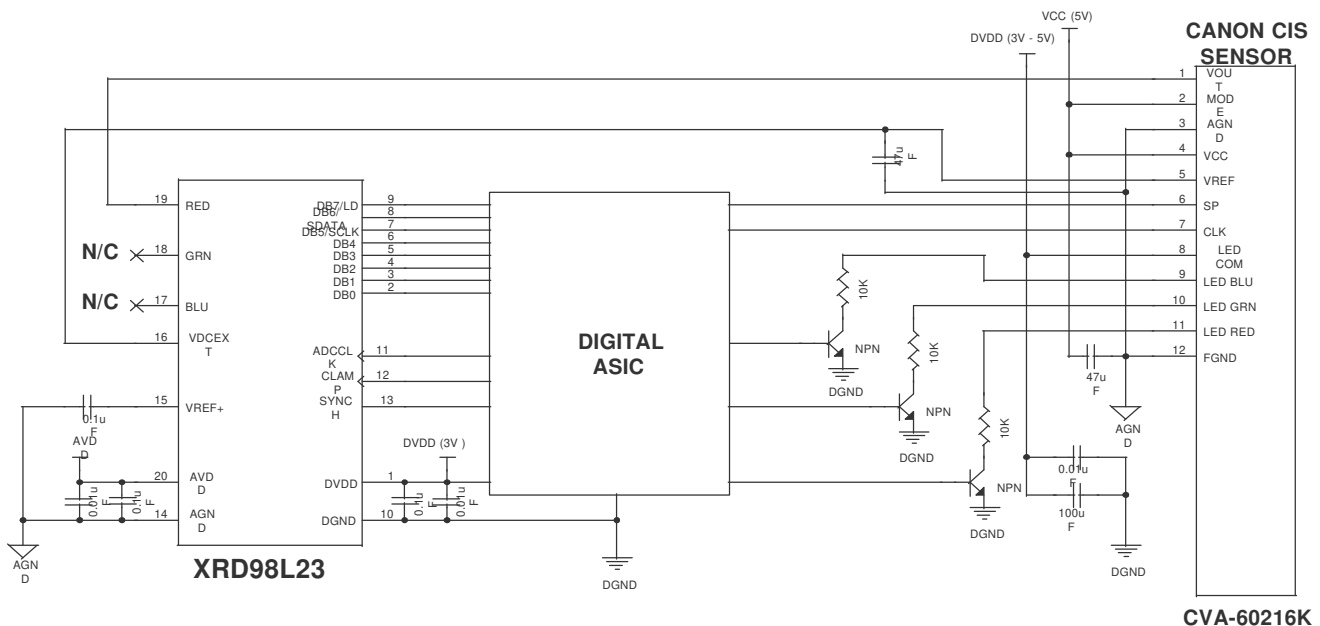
CANON CIS SENSOR

VCC (5V)

DVDD (3V - 5V)

1 VOUT
2 MODE
3 AGND
4 VCC
5 VREF
6 SP
7 CLK
8 LED COM
9 LED BLU
10 LED GRN
11 LED RED
12 FGND

47uF

19 RED
N/C 18 GRN
N/C 17 BLU
16 VDCEXT
15 VREF+
20 AVDD
14 AGND

AVDD
0.1uF
0.01uF
0.1uF
AGND

DB7/LD 9
DB6/SDATA 8
DB5/SCLK 7
DB4 6
DB3 5
DB2 4
DB1 3
DB0 2
ADCCLK 11
CLAMP 12
SYNCH 13
DVDD 1
DGND 10

DVDD (3V )
0.1uF
0.01uF

DIGITAL ASIC

DGND

XRD98L23

10K
NPN
DGND
10K
NPN
DGND
10K
NPN
DGND

47uF
AGND
0.01uF
100uF
DGND

CVA-60216K